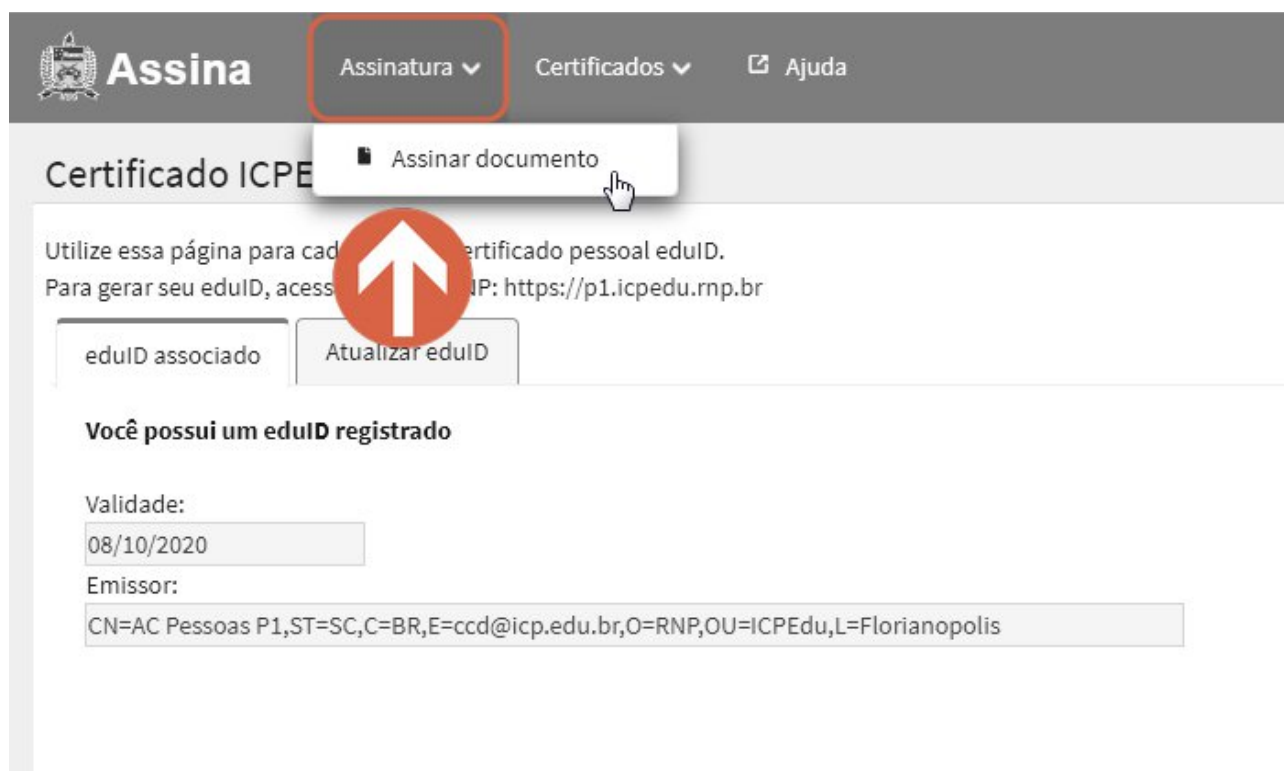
Assina

Assinatura

Certificados

Ajuda

Assinar documento

Certificado ICPE

Utilize essa página para cad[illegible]ertificado pessoal eduID.
Para gerar seu eduID, acess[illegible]NP: https://p1.icpedu.rnp.br

eduID associado

Atualizar eduID

Você possui um eduID registrado

Validade:
08/10/2020
Emissor:
CN=AC Pessoas P1,ST=SC,C=BR,E=ccd@icp.edu.br,O=RNP,OU=ICPEdu,L=Florianopolis